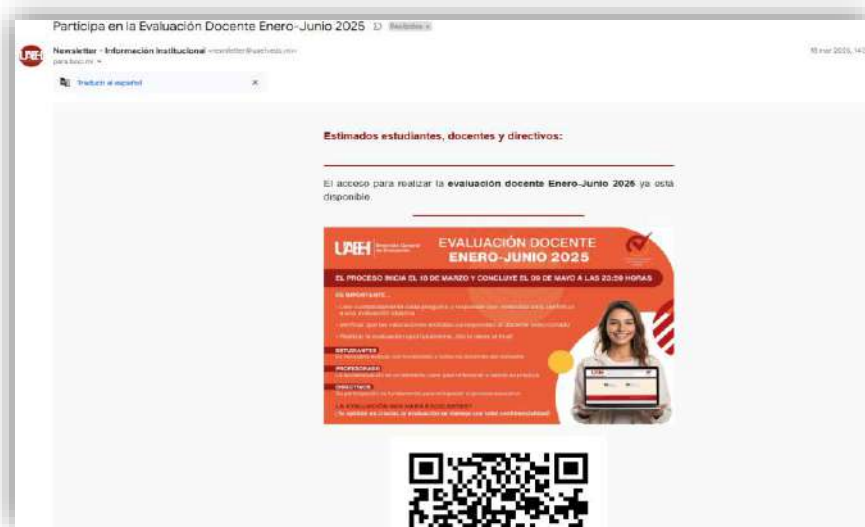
Participa en la Evaluación Docente Enero-Junio 2025 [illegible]

UAEH Newsletter - Información Institucional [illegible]
para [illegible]

Traducir al español ×

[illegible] 2025, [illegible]

Estimados estudiantes, docentes y directivos:

El acceso para realizar la **evaluación docente Enero-Junio 2025** ya está disponible.

UAEH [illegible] EVALUACIÓN DOCENTE ENERO-JUNIO 2025

EL PROCESO INICIA EL 10 DE MARZO Y CONCLUYE EL 09 DE MAYO A LAS 23:59 HORAS

ES IMPORTANTE...
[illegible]
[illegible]
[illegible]

ESTUDIANTES
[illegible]

PROFESORADO
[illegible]

DIRECTIVOS
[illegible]

¿LA EVALUACIÓN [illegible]?
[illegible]